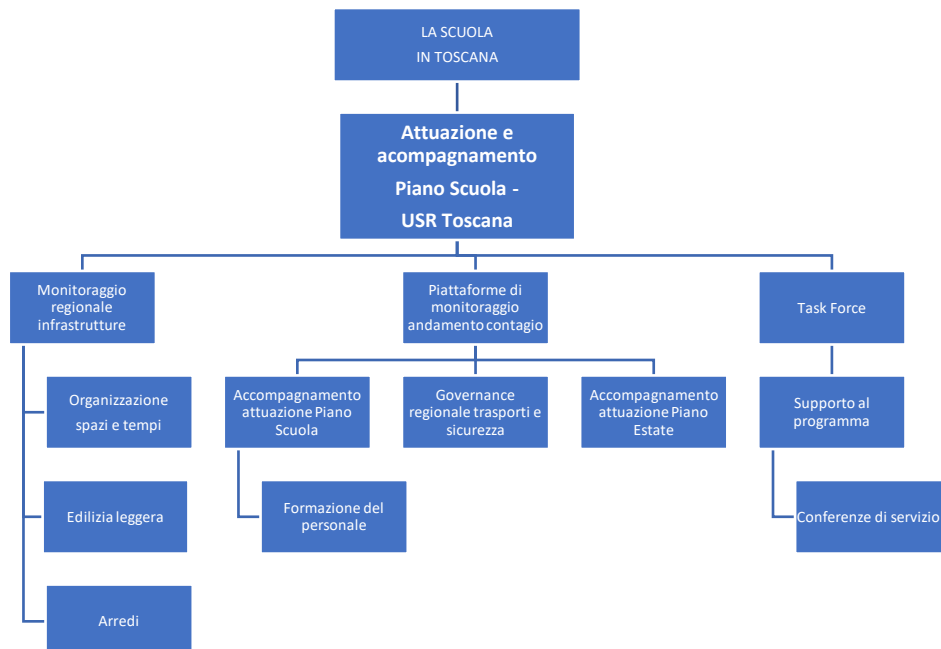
LA SCUOLA
IN TOSCANA

Attuazione e acompagnamento
Piano Scuola -
USR Toscana

Monitoraggio regionale infrastrutture

Organizzazione spazi e tempi

Edilizia leggera

Arredi

Piattaforme di monitoraggio andamento contagio

Accompagnamento attuazione Piano Scuola

Formazione del personale

Governance regionale trasporti e sicurezza

Accompagnamento attuazione Piano Estate

Task Force

Supporto al programma

Conferenze di servizio